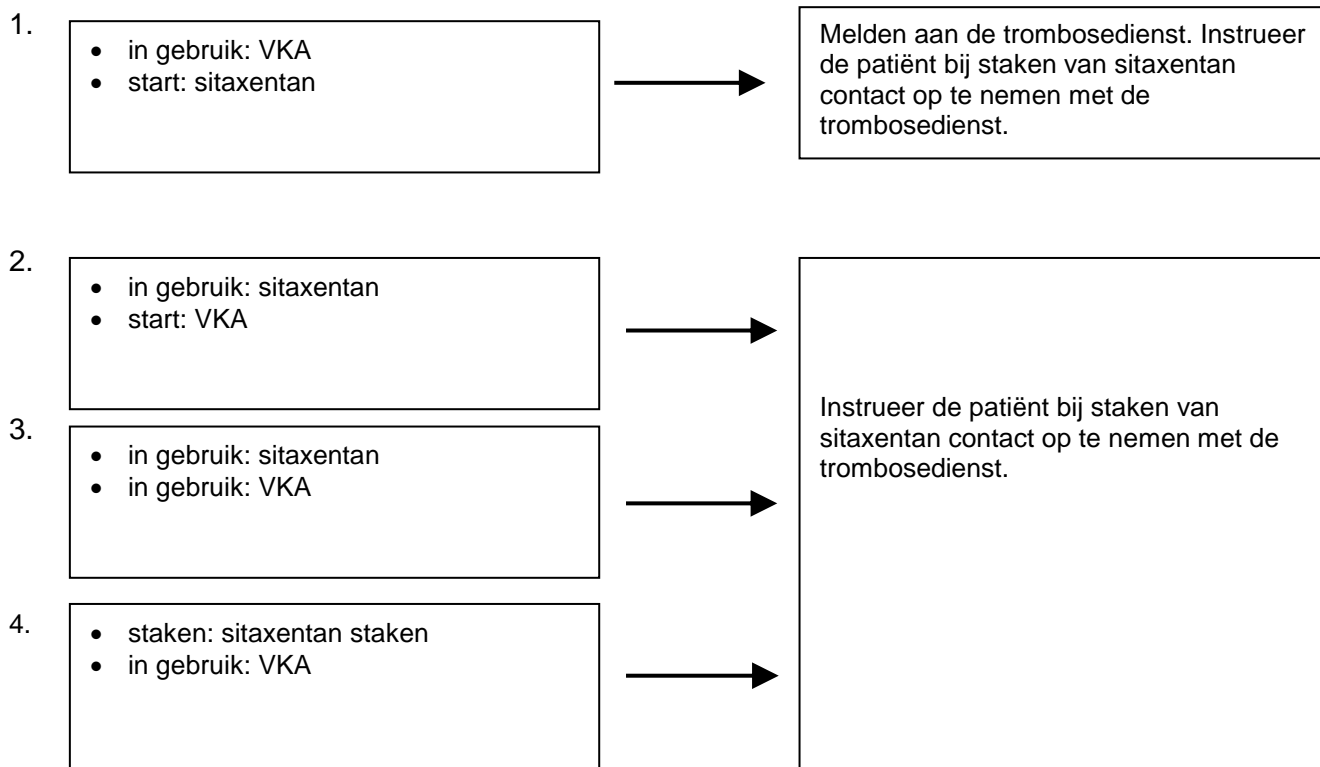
1.
- in gebruik: VKA
- start: sitaxentan

Melden aan de trombosedienst. Instrueer de patiënt bij staken van sitaxentan contact op te nemen met de trombosedienst.

2.
- in gebruik: sitaxentan
- start: VKA

3.
- in gebruik: sitaxentan
- in gebruik: VKA

4.
- staken: sitaxentan staken
- in gebruik: VKA

Instrueer de patiënt bij staken van sitaxentan contact op te nemen met de trombosedienst.